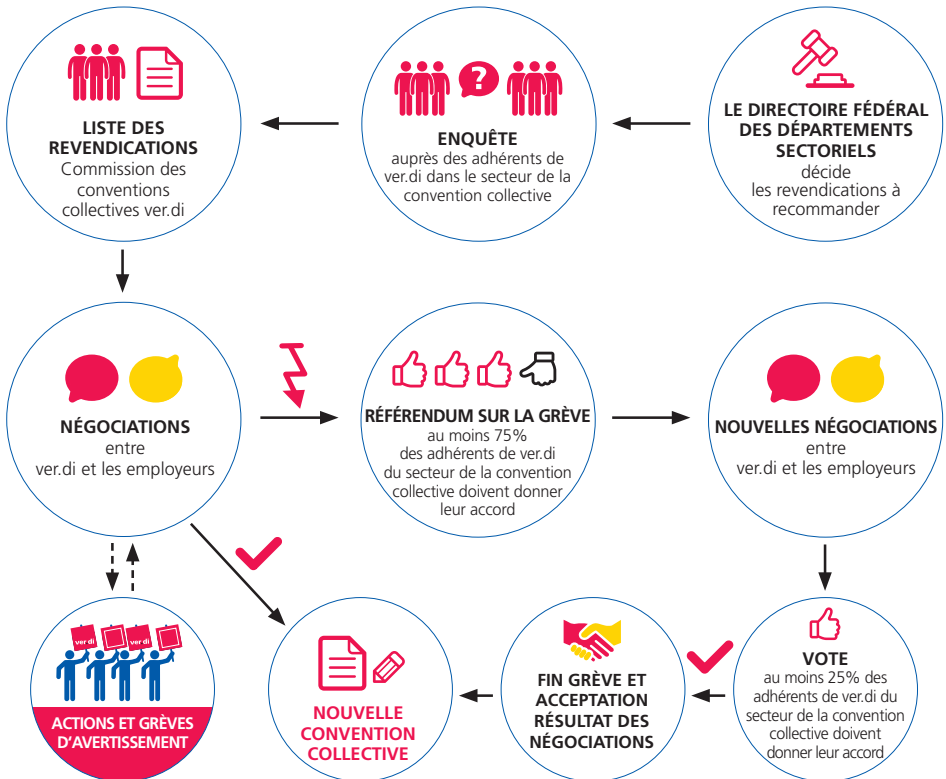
LISTE DES REVENDICATIONS
Commission des conventions collectives ver.di

ENQUÊTE
auprès des adhérents de ver.di dans le secteur de la convention collective

LE DIRECTOIRE FÉDÉRAL DES DÉPARTEMENTS SECTORIELS
décide les revendications à recommander

NÉGOCIATIONS
entre ver.di et les employeurs

RÉFÉRENDUM SUR LA GRÈVE
au moins 75% des adhérents de ver.di du secteur de la convention collective doivent donner leur accord

NOUVELLES NÉGOCIATIONS
entre ver.di et les employeurs

ver.di ver.di ver.di

ACTIONS ET GRÈVES D'AVERTISSEMENT

NOUVELLE CONVENTION COLLECTIVE

FIN GRÈVE ET ACCEPTATION RÉSULTAT DES NÉGOCIATIONS

VOTE
au moins 25% des adhérents de ver.di du secteur de la convention collective doivent donner leur accord